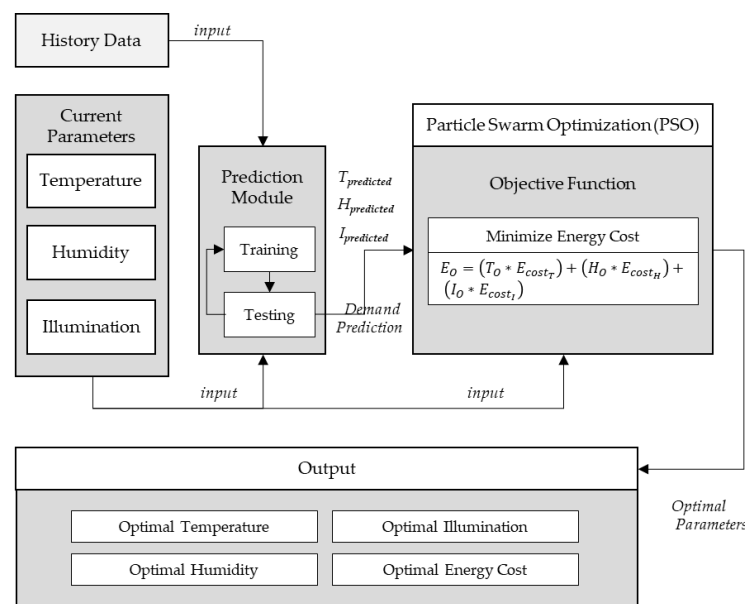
History Data

input

Current Parameters

Temperature

Humidity

Illumination

Prediction Module

Training

Testing

$T_{predicted}$
$H_{predicted}$
$I_{predicted}$

Demand Prediction

Particle Swarm Optimization (PSO)

Objective Function

Minimize Energy Cost

$E_O = (T_O * E_{cost_T}) + (H_O * E_{cost_H}) + (I_O * E_{cost_I})$

input

input

Output

Optimal Temperature

Optimal Illumination

Optimal Humidity

Optimal Energy Cost

Optimal Parameters